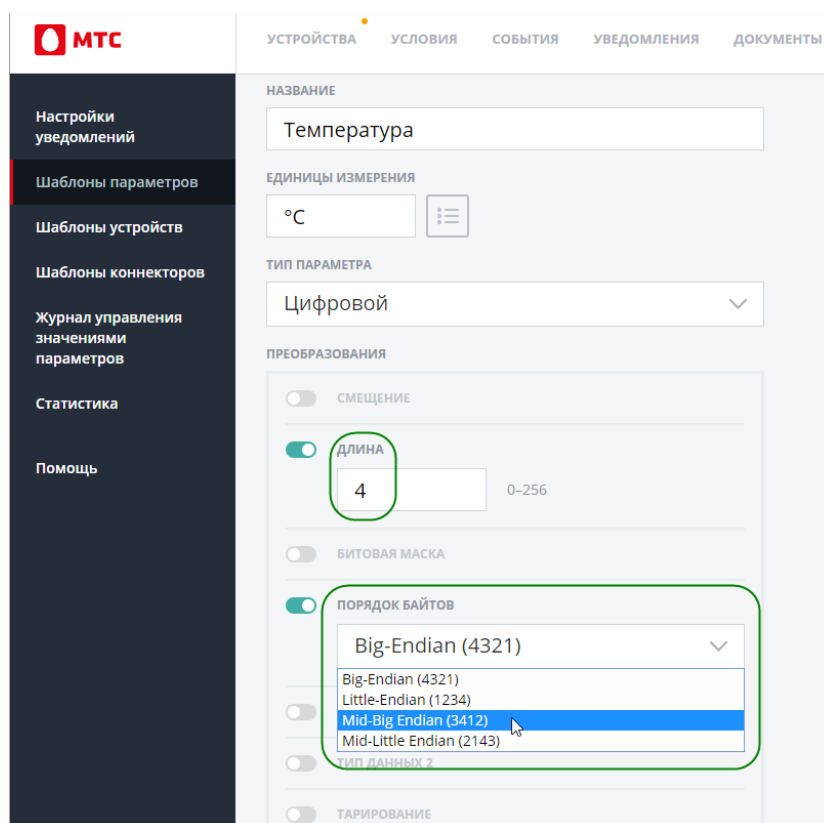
МТС

УСТРОЙСТВА УСЛОВИЯ СОБЫТИЯ УВЕДОМЛЕНИЯ ДОКУМЕНТЫ

Настройки уведомлений

Шаблоны параметров

Шаблоны устройств

Шаблоны коннекторов

Журнал управления значениями параметров

Статистика

Помощь

НАЗВАНИЕ

Температура

ЕДИНИЦЫ ИЗМЕРЕНИЯ

°C

ТИП ПАРАМЕТРА

Цифровой

ПРЕОБРАЗОВАНИЯ

СМЕЩЕНИЕ

ДЛИНА

4

0–256

БИТОВАЯ МАСКА

ПОРЯДОК БАЙТОВ

Big-Endian (4321)

Big-Endian (4321)
Little-Endian (1234)
Mid-Big Endian (3412)
Mid-Little Endian (2143)

ТИП ДАННЫХ 2

ТАРИРОВАНИЕ